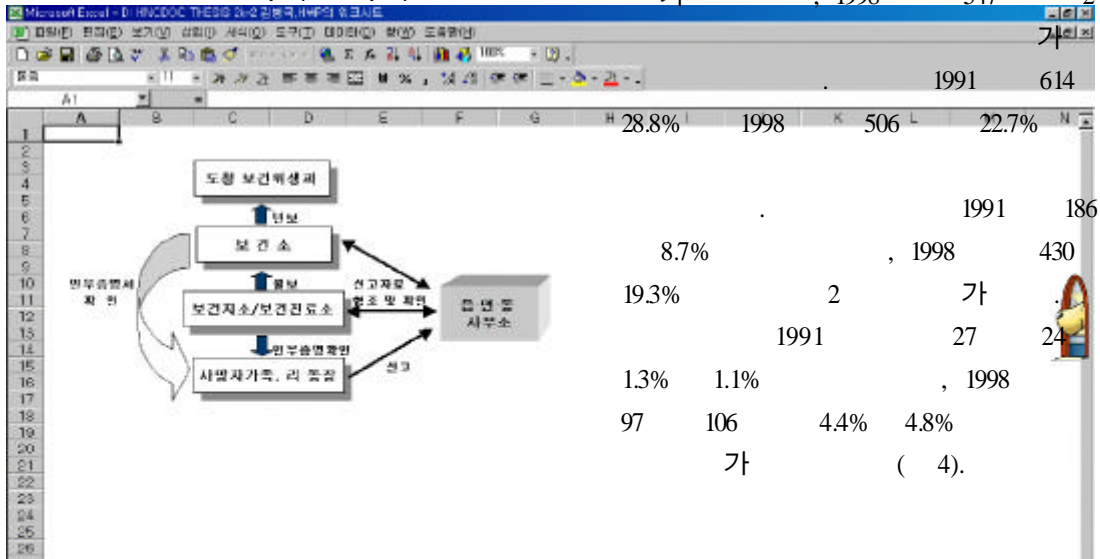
Microsoft Excel - D:\HNCDOC THESIS 2k-2 김병국,MHP의 워크시트

가 , 1998 347 2

파일(F) 편집(E) 보기(V) 삽입(I) 서식(O) 도구(T) 데이터(D) 창(W) 도움말(H)

가

. 1991 614

28.8% 1998 506 22.7%

도청 보건위생과

보고

보건소

보고

보건지소/보건진료소

신고자료 협조 및 확인

읍면동 사무소

민무속명세 확인

민무속명확인

신고

사망자가족, 리 통장

. 1991 186

8.7% , 1998 430

19.3% 2 가 .

1991 27 24

1.3% 1.1% , 1998

97 106 4.4% 4.8%

가 ( 4).